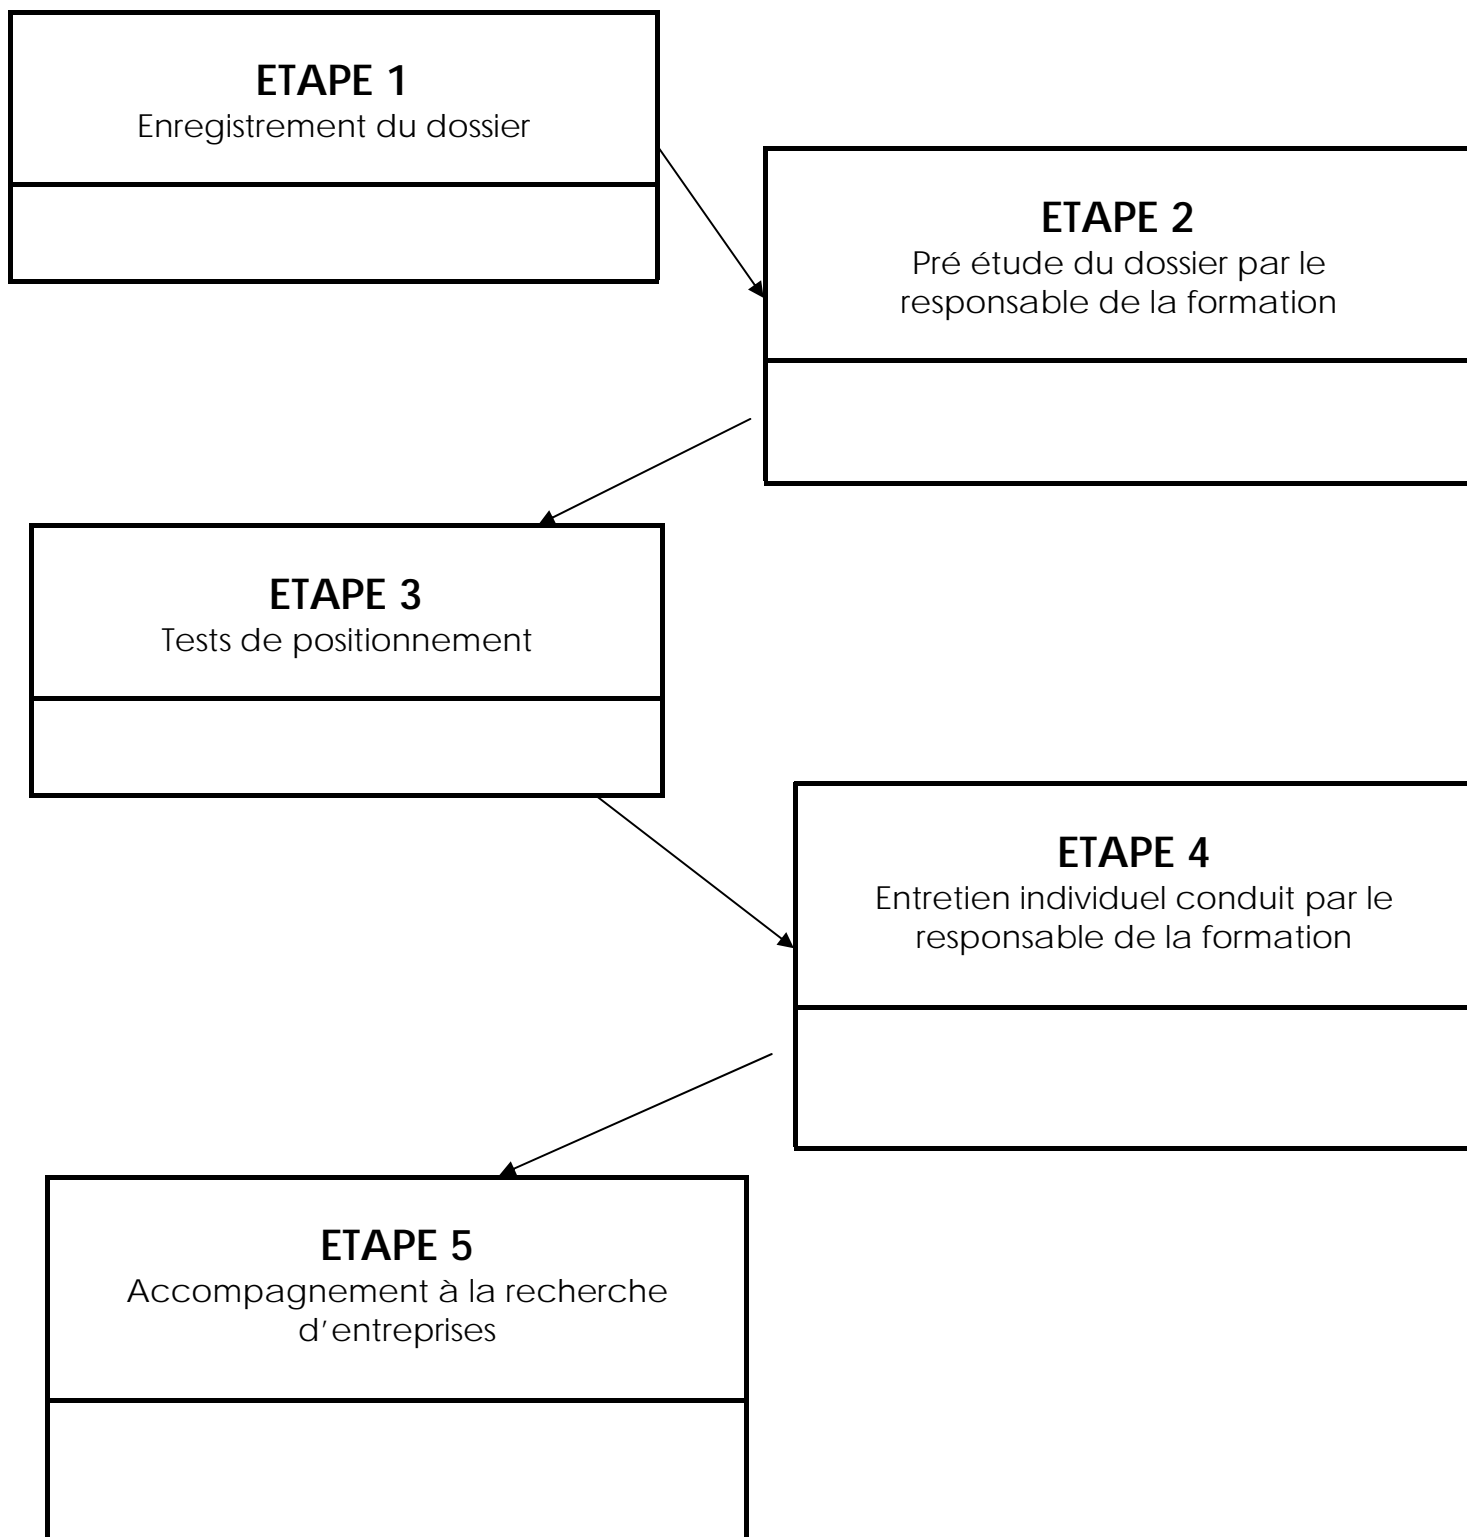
ETAPE 1
Enregistrement du dossier

ETAPE 2
Pré étude du dossier par le responsable de la formation

ETAPE 3
Tests de positionnement

ETAPE 4
Entretien individuel conduit par le responsable de la formation

ETAPE 5
Accompagnement à la recherche d'entreprises